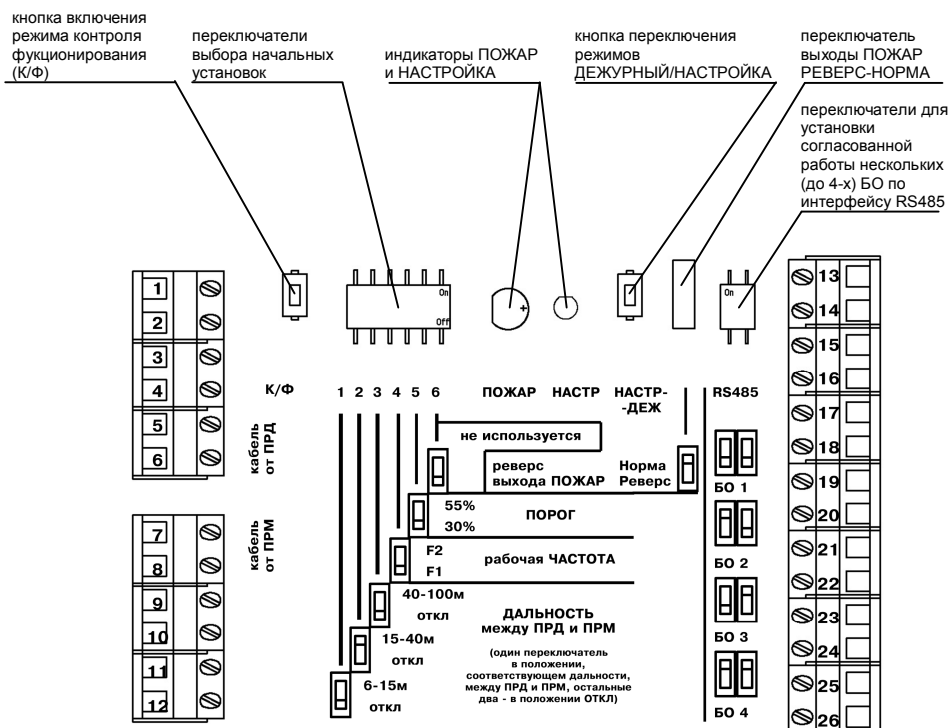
кнопка включения режима контроля фукционирования (К/Ф)

переключатели выбора начальных установок

индикаторы ПОЖАР и НАСТРОЙКА

кнопка переключения режимов ДЕЖУРНЫЙ/НАСТРОЙКА

переключатель выходы ПОЖАР РЕВЕРС-НОРМА

переключатели для установки согласованной работы нескольких (до 4-х) БО по интерфейсу RS485

On

Off

+

On

1
2
3
4
5
6

кабель от ПРД

7
8
9
10
11
12

кабель от ПРМ

К/Ф

1 2 3 4 5 6

ПОЖАР НАСТР НАСТР- -ДЕЖ

RS485

не используется

реверс выхода ПОЖАР

Норма Реверс

55%
30%

ПОРОГ

F2
F1

рабочая ЧАСТОТА

40-100м
откл

ДАЛЬНОСТЬ между ПРД и ПРМ

15-40м
откл

(один переключатель в положении, соответствующем дальности, между ПРД и ПРМ, остальные два - в положении ОТКЛ)

6-15м
откл

БО 1
БО 2
БО 3
БО 4

13
14
15
16
17
18
19
20
21
22
23
24
25
26